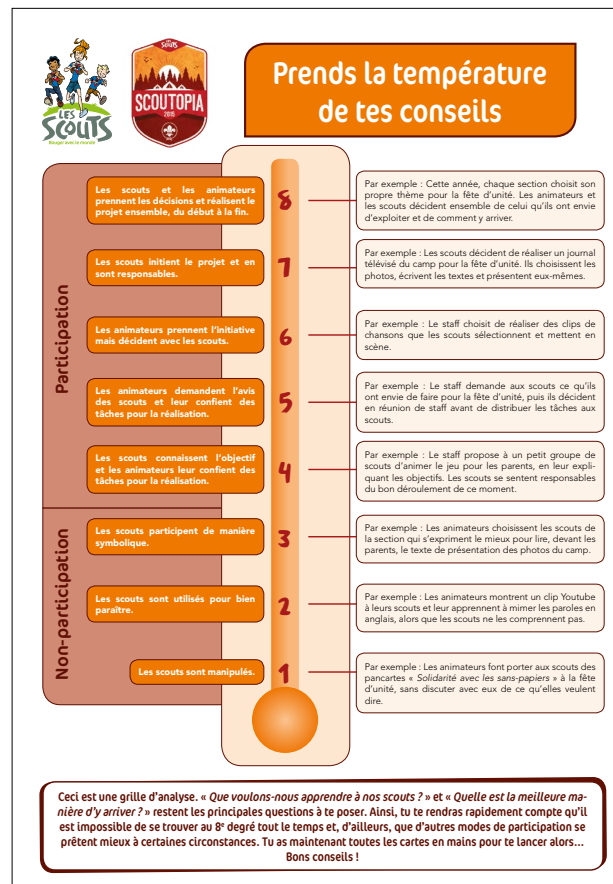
LES SCOUTS
Bouger avec le monde

LES SCOUTS
SCOUTOPIA
2015

Prends la température de tes conseils

Participation

Non-participation

Les scouts et les animateurs prennent les décisions et réalisent le projet ensemble, du début à la fin.

8

Par exemple : Cette année, chaque section choisit son propre thème pour la fête d'unité. Les animateurs et les scouts décident ensemble de celui qu'ils ont envie d'exploiter et de comment y arriver.

Les scouts initient le projet et en sont responsables.

7

Par exemple : Les scouts décident de réaliser un journal télévisé du camp pour la fête d'unité. Ils choisissent les photos, écrivent les textes et présentent eux-mêmes.

Les animateurs prennent l'initiative mais décident avec les scouts.

6

Par exemple : Le staff choisit de réaliser des clips de chansons que les scouts sélectionnent et mettent en scène.

Les animateurs demandent l'avis des scouts et leur confient des tâches pour la réalisation.

5

Par exemple : Le staff demande aux scouts ce qu'ils ont envie de faire pour la fête d'unité, puis ils décident en réunion de staff avant de distribuer les tâches aux scouts.

Les scouts connaissent l'objectif et les animateurs leur confient des tâches pour la réalisation.

4

Par exemple : Le staff propose à un petit groupe de scouts d'animer le jeu pour les parents, en leur expliquant les objectifs. Les scouts se sentent responsables du bon déroulement de ce moment.

Les scouts participent de manière symbolique.

3

Par exemple : Les animateurs choisissent les scouts de la section qui s'expriment le mieux pour lire, devant les parents, le texte de présentation des photos du camp.

Les scouts sont utilisés pour bien paraître.

2

Par exemple : Les animateurs montrent un clip Youtube à leurs scouts et leur apprennent à mimer les paroles en anglais, alors que les scouts ne les comprennent pas.

Les scouts sont manipulés.

1

Par exemple : Les animateurs font porter aux scouts des pancartes « Solidarité avec les sans-papiers » à la fête d'unité, sans discuter avec eux de ce qu'elles veulent dire.

Ceci est une grille d'analyse. « Que voulons-nous apprendre à nos scouts ? » et « Quelle est la meilleure manière d'y arriver ? » restent les principales questions à te poser. Ainsi, tu te rendras rapidement compte qu'il est impossible de se trouver au 8$^e$ degré tout le temps et, d'ailleurs, que d'autres modes de participation se prêtent mieux à certaines circonstances. Tu as maintenant toutes les cartes en mains pour te lancer alors... Bons conseils !